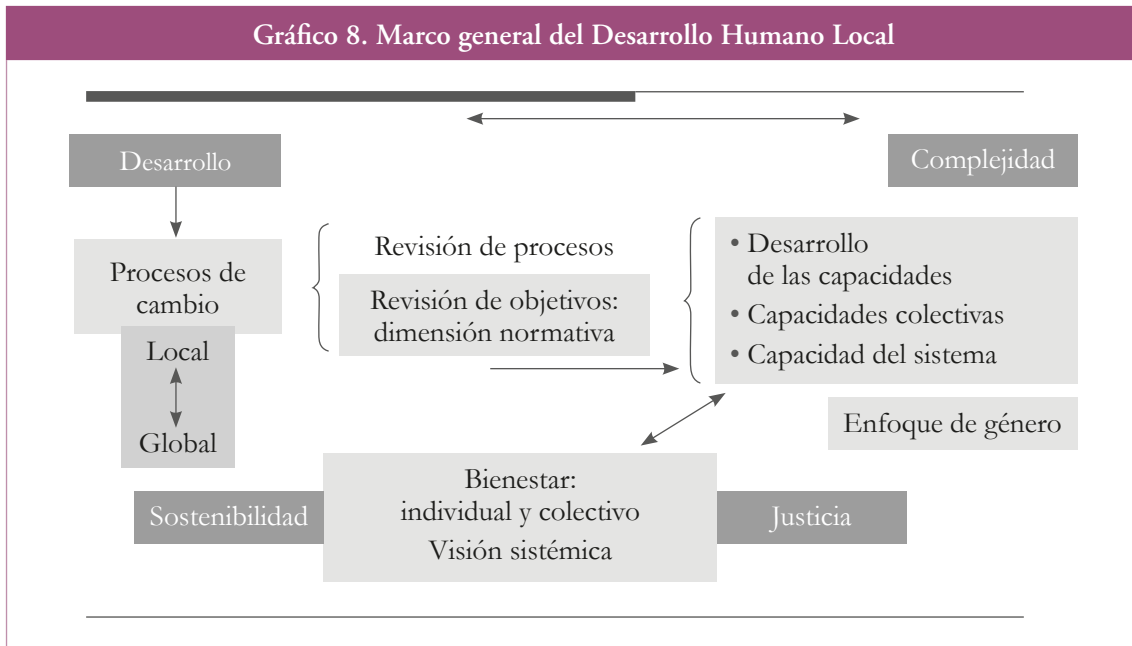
Gráfico 8. Marco general del Desarrollo Humano Local

Desarrollo

Complejidad

Procesos de cambio

Local

Global

Revisión de procesos

Revisión de objetivos: dimensión normativa

• Desarrollo de las capacidades
• Capacidades colectivas
• Capacidad del sistema

Enfoque de género

Sostenibilidad

Bienestar: individual y colectivo
Visión sistémica

Justicia